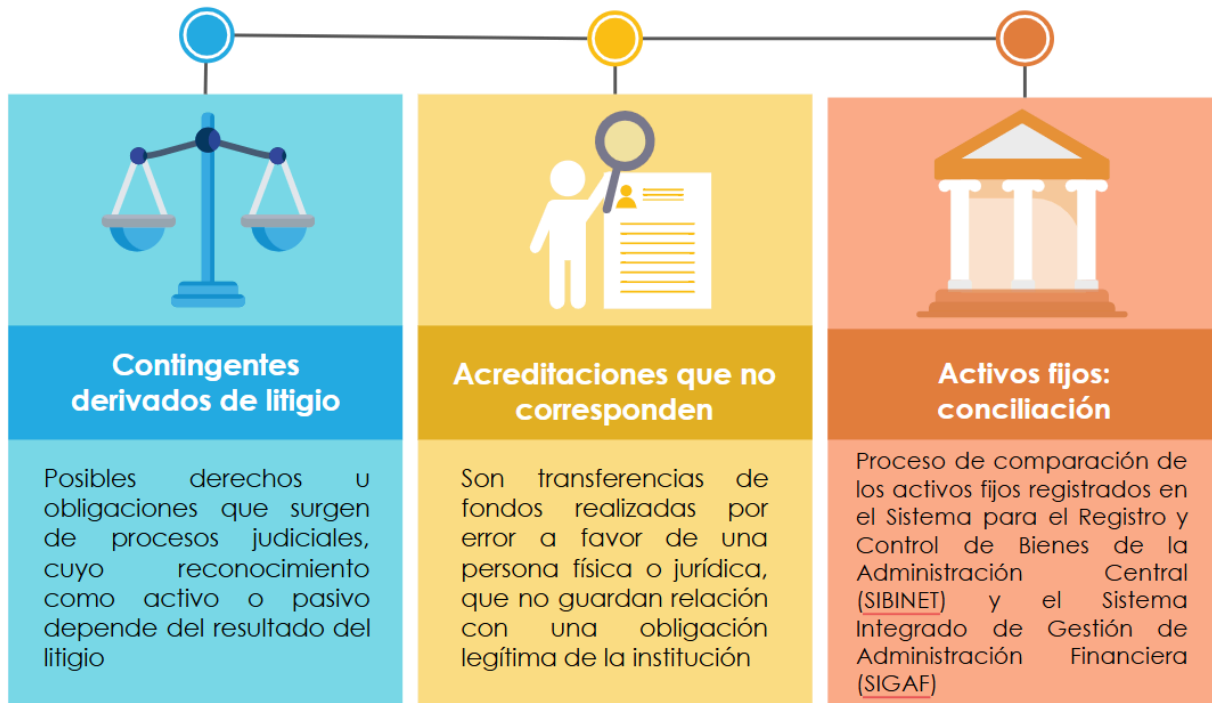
Contingentes derivados de litigio

Posibles derechos u obligaciones que surgen de procesos judiciales, cuyo reconocimiento como activo o pasivo depende del resultado del litigio

Acreditaciones que no corresponden

Son transferencias de fondos realizadas por error a favor de una persona física o jurídica, que no guardan relación con una obligación legítima de la institución

Activos fijos: conciliación

Proceso de comparación de los activos fijos registrados en el Sistema para el Registro y Control de Bienes de la Administración Central (SIBINET) y el Sistema Integrado de Gestión de Administración Financiera (SIGAF)